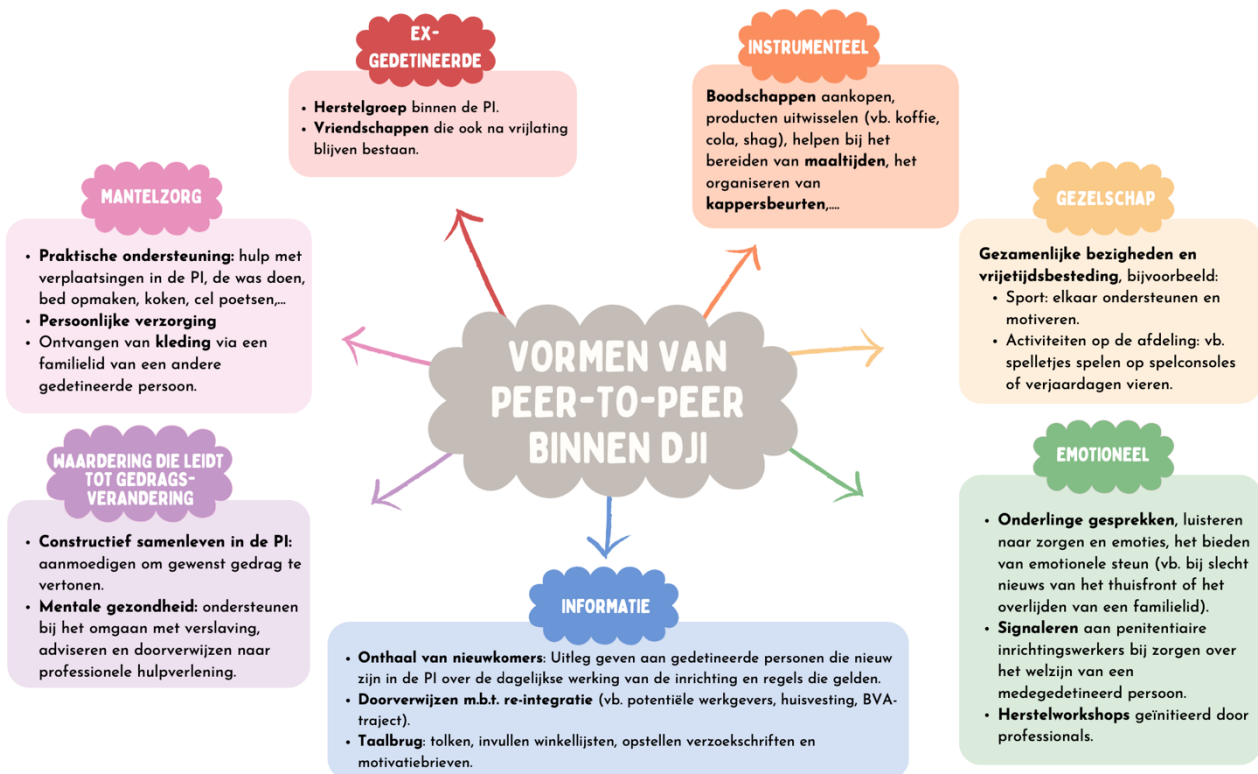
VORMEN VAN PEER-TO-PEER BINNEN DJI

EX-GEDETINEERDE

- Herstelgroep binnen de PI.
- Vriendschappen die ook na vrijlating blijven bestaan.

INSTRUMENTEEL

Boodschappen aankopen, producten uitwisselen (vb. koffie, cola, shag), helpen bij het bereiden van maaltijden, het organiseren van kappersbeurten,....

GEZELSCHAP

Gezamenlijke bezigheden en vrijetijdsbesteding, bijvoorbeeld:
- Sport: elkaar ondersteunen en motiveren.
- Activiteiten op de afdeling: vb. spelletjes spelen op spelconsoles of verjaardagen vieren.

EMOTIONEEL

- Onderlinge gesprekken, luisteren naar zorgen en emoties, het bieden van emotionele steun (vb. bij slecht nieuws van het thuisfront of het overlijden van een familielid).
- Signaleren aan penitentiaire inrichtingswerkers bij zorgen over het welzijn van een medegedetineerd persoon.
- Herstelworkshops geïnitieerd door professionals.

INFORMATIE

- Onthaal van nieuwkomers: Uitleg geven aan gedetineerde personen die nieuw zijn in de PI over de dagelijkse werking van de inrichting en regels die gelden.
- Doorverwijzen m.b.t. re-integratie (vb. potentiële werkgevers, huisvesting, BVA-traject).
- Taalbrug: tolken, invullen winkellijsten, opstellen verzoekschriften en motivatiebrieven.

WAARDERING DIE LEIDT TOT GEDRAGSVERANDERING

- Constructief samenleven in de PI: aanmoedigen om gewenst gedrag te vertonen.
- Mentale gezondheid: ondersteunen bij het omgaan met verslaving, adviseren en doorverwijzen naar professionele hulpverlening.

MANTELZORG

- Praktische ondersteuning: hulp met verplaatsingen in de PI, de was doen, bed opmaken, koken, cel poetsen,...
- Persoonlijke verzorging
- Ontvangen van kleding via een familielid van een andere gedetineerde persoon.